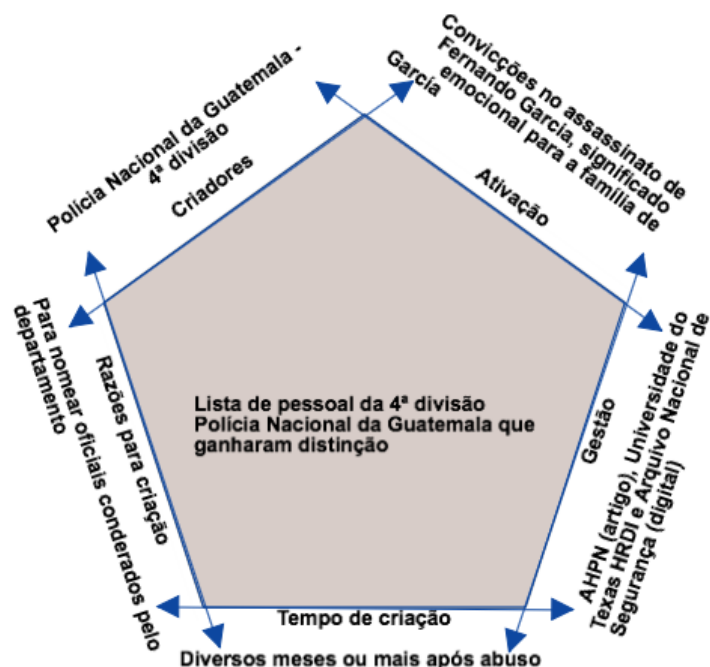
Polícia Nacional da Guatemala - 4ª divisão

Criadores

Convicções no assassinato de Fernando García, significado emocional para a família de García

Ativação

Para nomear oficiais conderados pelo departamento

Razões para criação

Lista de pessoal da 4ª divisão Polícia Nacional da Guatemala que ganharam distinção

Gestão

AHPN (artigo), Universidade do Texas HRDI e Arquivo Nacional de Segurança (digital)

Tempo de criação

Diversos meses ou mais após abuso